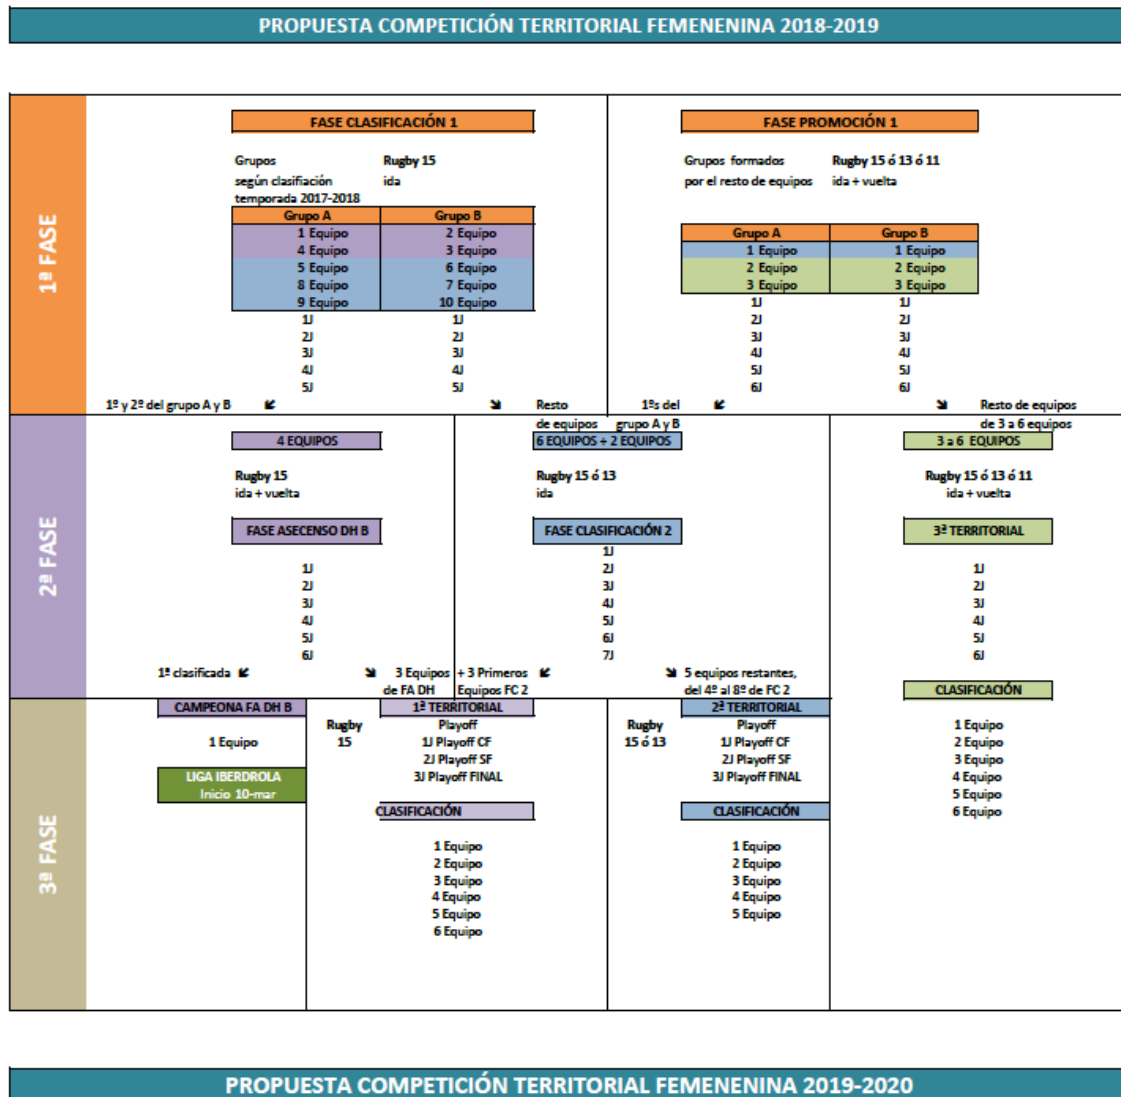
PROPUESTA COMPETICIÓN TERRITORIAL FEMENENINA 2018-2019

1ª FASE

FASE CLASIFICACIÓN 1

Grupos según clasificación temporada 2017-2018

Rugby 15
ida

| Grupo A | Grupo B |
|---|---|
| 1 Equipo | 2 Equipo |
| 4 Equipo | 3 Equipo |
| 5 Equipo | 6 Equipo |
| 8 Equipo | 7 Equipo |
| 9 Equipo | 10 Equipo |
| 1J | 1J |
| 2J | 2J |
| 3J | 3J |
| 4J | 4J |
| 5J | 5J |

1º y 2º del grupo A y B

Resto de equipos grupo A y B

FASE PROMOCIÓN 1

Grupos formados por el resto de equipos

Rugby 15 ó 13 ó 11
ida + vuelta

| Grupo A | Grupo B |
|---|---|
| 1 Equipo | 1 Equipo |
| 2 Equipo | 2 Equipo |
| 3 Equipo | 3 Equipo |
| 1J | 1J |
| 2J | 2J |
| 3J | 3J |
| 4J | 4J |
| 5J | 5J |
| 6J | 6J |

1ºs del

Resto de equipos de 3 a 6 equipos

2ª FASE

4 EQUIPOS

Rugby 15
ida + vuelta

FASE ASCENSO DH B

1J
2J
3J
4J
5J
6J

1ª clasificada

3 Equipos de FA DH

6 EQUIPOS + 2 EQUIPOS

Rugby 15 ó 13
ida

FASE CLASIFICACIÓN 2

1J
2J
3J
4J
5J
6J
7J

+ 3 Primeros Equipos FC 2

5 equipos restantes, del 4º al 8º de FC 2

3 a 6 EQUIPOS

Rugby 15 ó 13 ó 11
ida + vuelta

3ª TERRITORIAL

1J
2J
3J
4J
5J
6J

CLASIFICACIÓN

1 Equipo
2 Equipo
3 Equipo
4 Equipo
5 Equipo
6 Equipo

3ª FASE

CAMPEONA FA DH B

1 Equipo

LIGA IBERDROLA
Inicio 10-mar

Rugby 15

1ª TERRITORIAL

Playoff
1J Playoff CF
2J Playoff SF
3J Playoff FINAL

CLASIFICACIÓN

1 Equipo
2 Equipo
3 Equipo
4 Equipo
5 Equipo
6 Equipo

Rugby 15 ó 13

2ª TERRITORIAL

Playoff
1J Playoff CF
2J Playoff SF
3J Playoff FINAL

CLASIFICACIÓN

1 Equipo
2 Equipo
3 Equipo
4 Equipo
5 Equipo

PROPUESTA COMPETICIÓN TERRITORIAL FEMENENINA 2019-2020